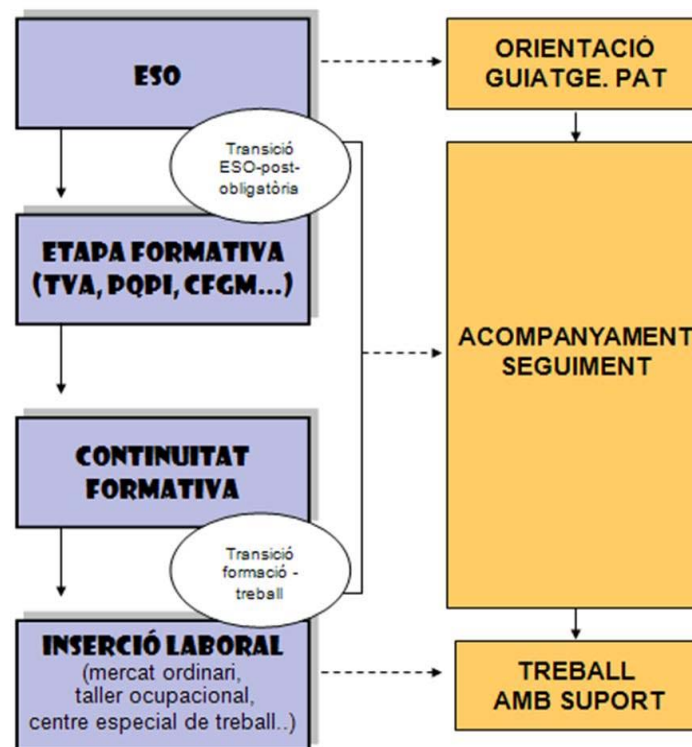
ESO

ORIENTACIÓ GUIATGE. PAT

Transició ESO-post-obligatòria

ETAPA FORMATIVA (TVA, PQPI, CFGM...)

ACOMPANYAMENT SEGUIMENT

CONTINUITAT FORMATIVA

Transició formació - treball

INSERCIÓ LABORAL
(mercat ordinari, taller ocupacional, centre especial de treball..)

TREBALL AMB SUPORT